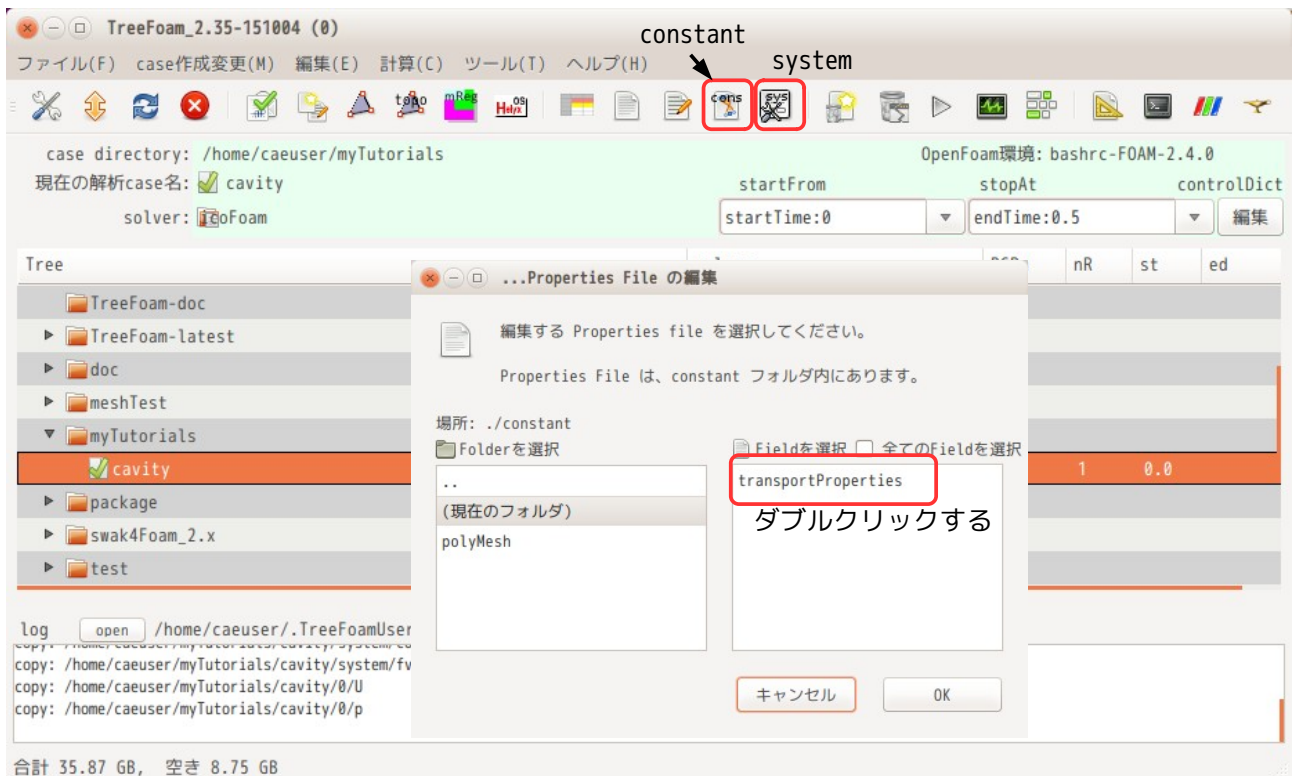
TreeFoam_2.35-151004 (0)

constant
system

ファイル(F) case作成変更(M) 編集(E) 計算(C) ツール(T) ヘルプ(H)

topo mReg Helyx cons sys

case directory: /home/caeuser/myTutorials
OpenFoam環境: bashrc-FOAM-2.4.0
現在の解析case名: cavity
startFrom
stopAt
controlDict
solver: icoFoam
startTime:0
endTime:0.5
編集

Tree
nR st ed

TreeFoam-doc
TreeFoam-latest
doc
meshTest
myTutorials
cavity
1 0.0
package
swak4Foam_2.x
test

...Properties File の編集

編集する Properties file を選択してください。

Properties File は、constant フォルダ内にあります。

場所: ./constant
Folderを選択
Fieldを選択 全てのFieldを選択
..
(現在のフォルダ)
polyMesh
transportProperties
ダブルクリックする
キャンセル
OK

log open /home/caeuser/.TreeFoamUser
copy: /home/caeuser/myTutorials/cavity/system/fv
copy: /home/caeuser/myTutorials/cavity/0/U
copy: /home/caeuser/myTutorials/cavity/0/p

合計 35.87 GB, 空き 8.75 GB